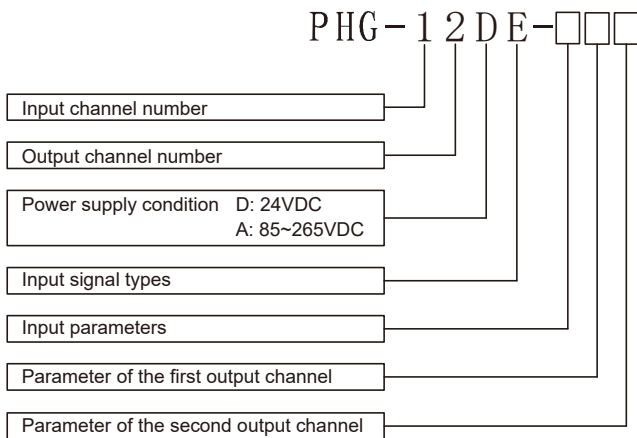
PHG－12DE－□□□

Input channel number

Output channel number

Power supply condition D: 24VDC
A: 85~265VDC

Input signal types

Input parameters

Parameter of the first output channel

Parameter of the second output channel